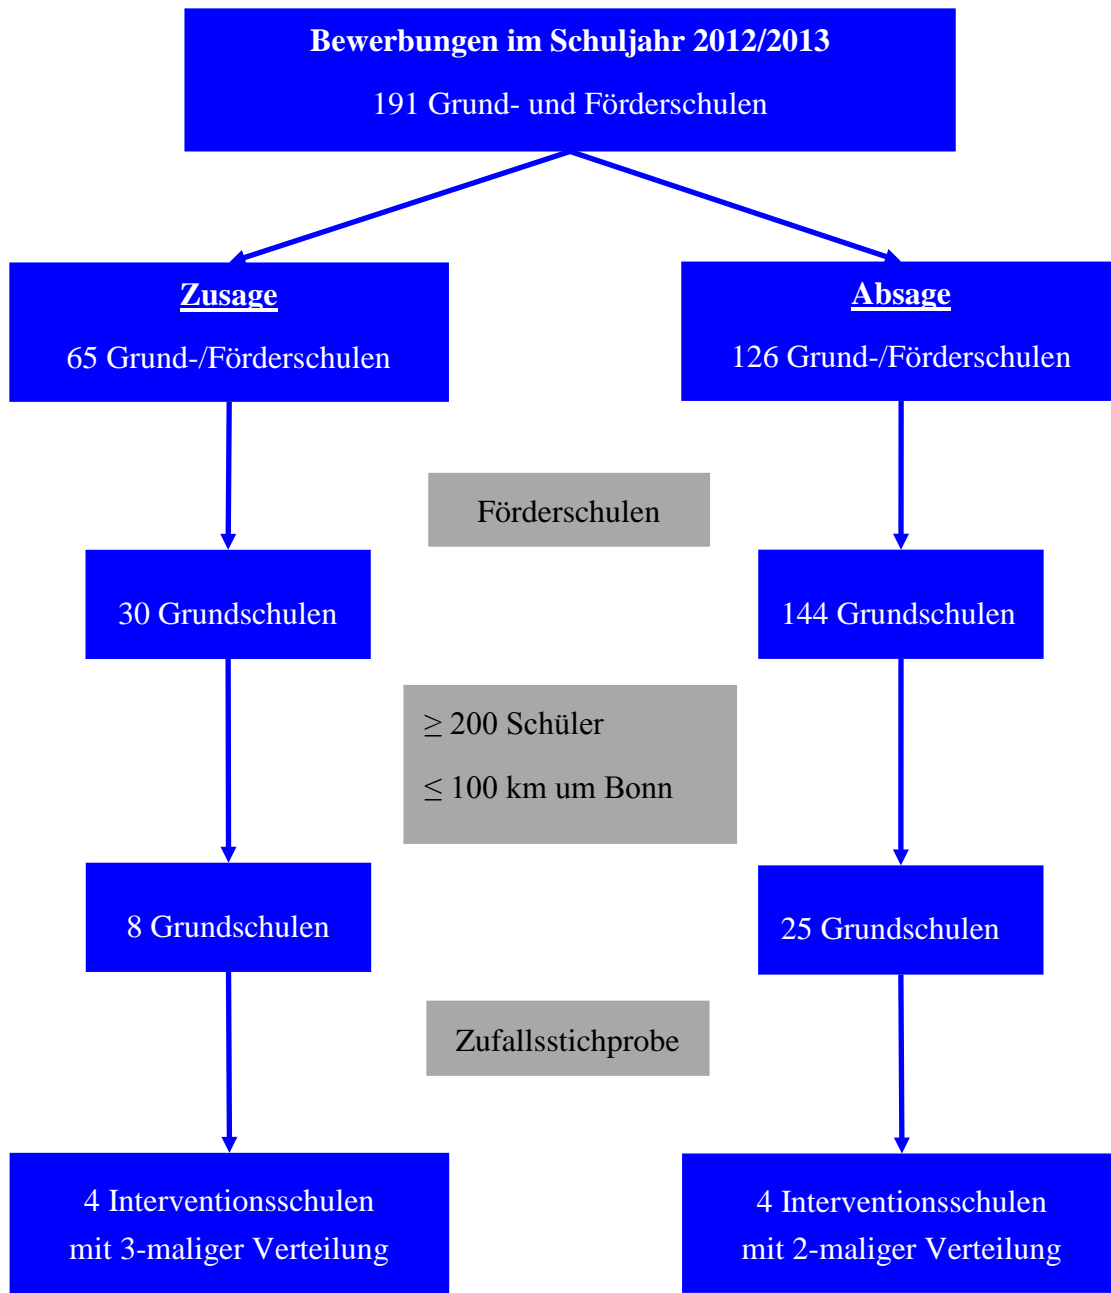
Bewerbungen im Schuljahr 2012/2013

191 Grund- und Förderschulen

Zusage

65 Grund-/Förderschulen

Absage

126 Grund-/Förderschulen

Förderschulen

30 Grundschulen

144 Grundschulen

$\geq$ 200 Schüler

$\leq$ 100 km um Bonn

8 Grundschulen

25 Grundschulen

Zufallsstichprobe

4 Interventionsschulen mit 3-maliger Verteilung

4 Interventionsschulen mit 2-maliger Verteilung